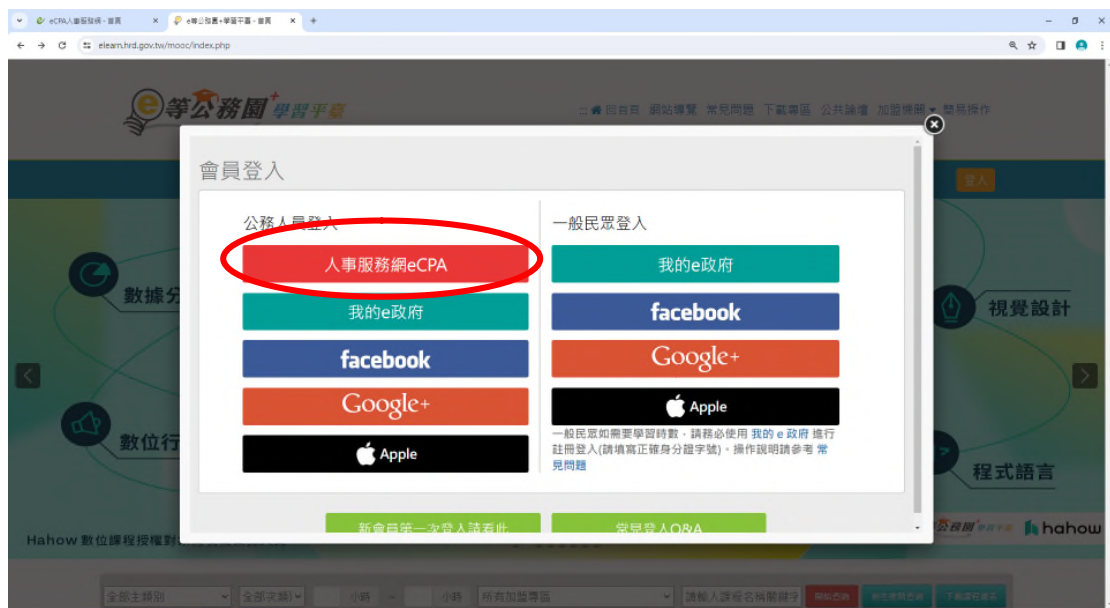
eCPA人事服務網 - 首頁
e等公務園+學習平臺 - 首頁
elearn.hrd.gov.tw/mooc/index.php

e等公務園+學習平臺

回首頁 網站導覽 常見問題 下載專區 公共論壇 加盟機關 簡易操作

登入

數據分

數位行

視覺設計

程式語言

會員登入

公務人員登入

人事服務網eCPA

我的e政府

facebook

Google+

Apple

一般民眾登入

我的e政府

facebook

Google+

Apple

一般民眾如需要學習時數，請務必使用 我的 e 政府 進行註冊登入(請填寫正確身分證字號)。操作說明請參考 常見問題

新會員第一次登入請看此

常見登入Q&A

Hahow 數位課程授權對

e等公務園 hahow

全部主類別 全部次類別 小時 ~ 小時 所有加盟專區 請輸入課程名稱關鍵字